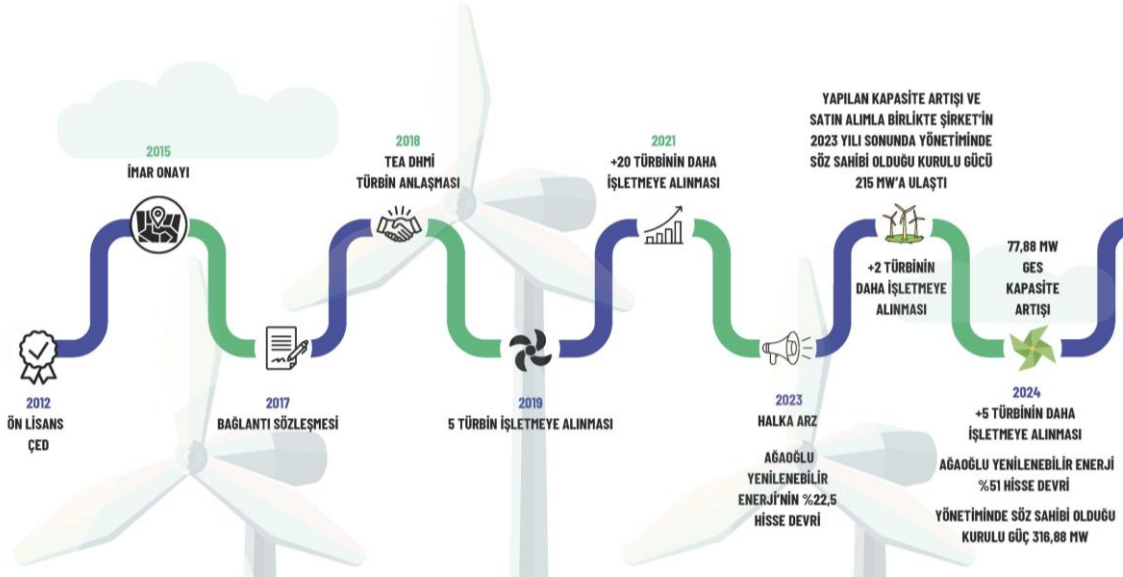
2012
ÖN LİSANS
ÇED

2015
İMAR ONAYI

2017
BAĞLANTI SÖZLEŞMESİ

2018
TEA DHMİ
TÜRBİN ANLAŞMASI

2019
5 TÜRBİN İŞLETMEYE ALINMASI

2021
+20 TÜRBİNİN DAHA
İŞLETMEYE ALINMASI

2023
HALKA ARZ

AĞAOĞLU
YENİLENEBİLİR
ENERJİ'NİN %22,5
HİSSE DEVRİ

YAPILAN KAPASİTE ARTIŞI VE SATIN ALIMLA BİRLİKTE ŞİRKET'İN 2023 YILI SONUNDA YÖNETİMİNDE SÖZ SAHİBİ OLDUĞU KURULU GÜCÜ 215 MW'A ULAŞTI

+2 TÜRBİNİN
DAHA İŞLETMEYE
ALINMASI

77,88 MW
GES
KAPASİTE
ARTIŞI

2024
+5 TÜRBİNİN DAHA
İŞLETMEYE ALINMASI

AĞAOĞLU YENİLENEBİLİR ENERJİ
%51 HİSSE DEVRİ

YÖNETİMİNDE SÖZ SAHİBİ OLDUĞU
KURULU GÜÇ 316,88 MW